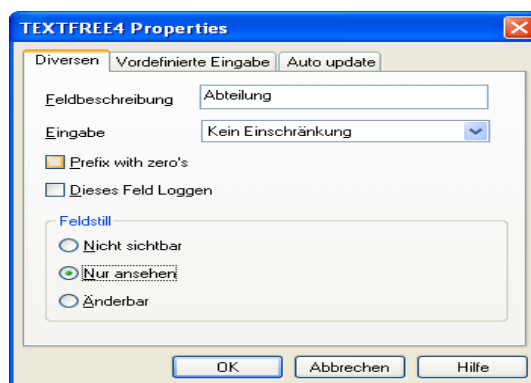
TEXTFREE4 Properties

Diversen | Vordefinierte Eingabe | Auto update

Feldbeschreibung Abteilung

Eingabe Kein Einschränkung

Prefix with zero's

Dieses Feld Loggen

Feldstill

Nicht sichtbar

Nur ansehen

Änderbar

OK Abbrechen Hilfe